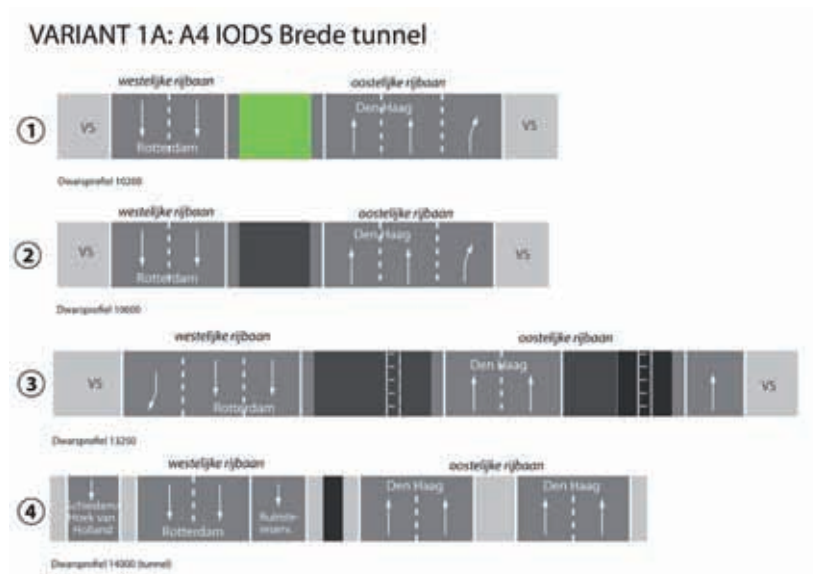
VARIANT 1A: A4 IODS Brede tunnel

① westelijke rijbaan oostelijke rijbaan
VS Rotterdam Den Haag VS
Dwarsprofiel 10200

② westelijke rijbaan oostelijke rijbaan
VS Rotterdam Den Haag VS
Dwarsprofiel 10600

③ westelijke rijbaan oostelijke rijbaan
VS Rotterdam Den Haag VS
Dwarsprofiel 13250

④ westelijke rijbaan oostelijke rijbaan
Schiedam Hoek van Holland Rotterdam Ruimte-reserv. Den Haag Den Haag
Dwarsprofiel 14000 (tunnel)